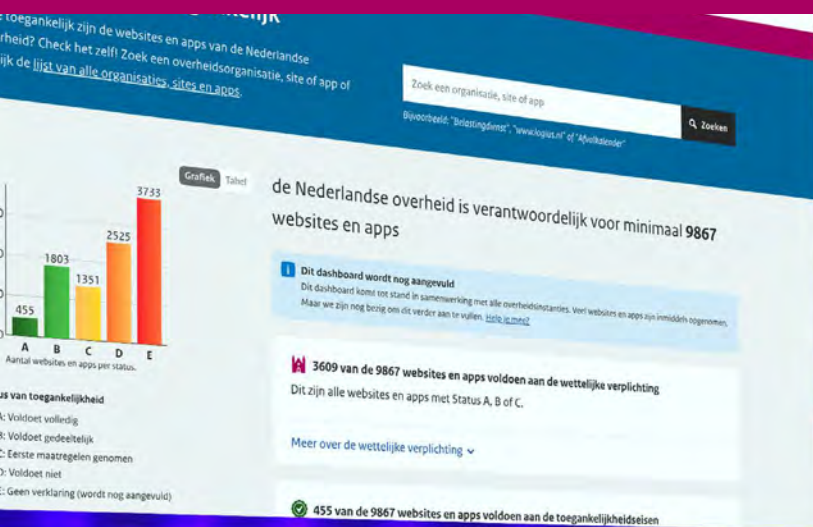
e toegankelijk zijn de websites en apps van de Nederlandse
erheid? Check het zelf! Zoek een overheidsorganisatie, site of app of
ijk de lijst van alle organisaties, sites en apps.

Zoek een organisatie, site of app

Zoeken

Bijvoorbeeld: "Belastingdienst", "www.logius.nl" of "Afvalkalender"

Grafiek Tabel

455 1803 1351 2525 3733

A B C D E

Aantal websites en apps per status.

us van toegankelijkheid

A: Voldoet volledig

B: Voldoet gedeeltelijk

C: Eerste maatregelen genomen

D: Voldoet niet

E: Geen verklaring (wordt nog aangevuld)

de Nederlandse overheid is verantwoordelijk voor minimaal **9867** websites en apps

Dit dashboard wordt nog aangevuld

Dit dashboard komt tot stand in samenwerking met alle overheidsinstanties. Veel websites en apps zijn inmiddels opgenomen. Maar we zijn nog bezig om dit verder aan te vullen. Help je mee?

3609 van de 9867 websites en apps voldoen aan de wettelijke verplichting

Dit zijn alle websites en apps met Status A, B of C.

Meer over de wettelijke verplichting

455 van de 9867 websites en apps voldoen aan de toegankelijkheidseisen